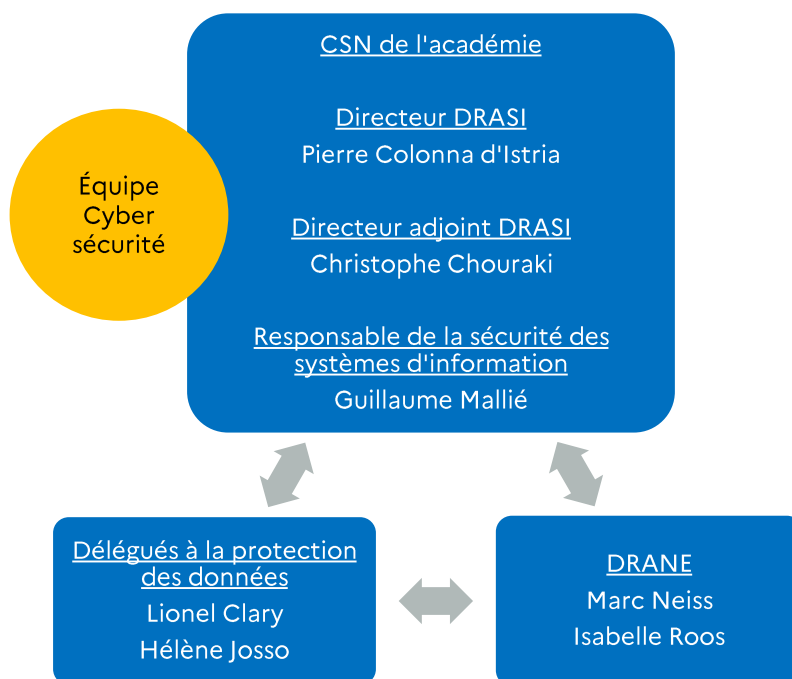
Équipe Cyber sécurité

CSN de l'académie

Directeur DRASI
Pierre Colonna d'Istria

Directeur adjoint DRASI
Christophe Chouraki

Responsable de la sécurité des systèmes d'information
Guillaume Mallié

Délégués à la protection des données
Lionel Clary
Hélène Josso

DRANE
Marc Neiss
Isabelle Roos